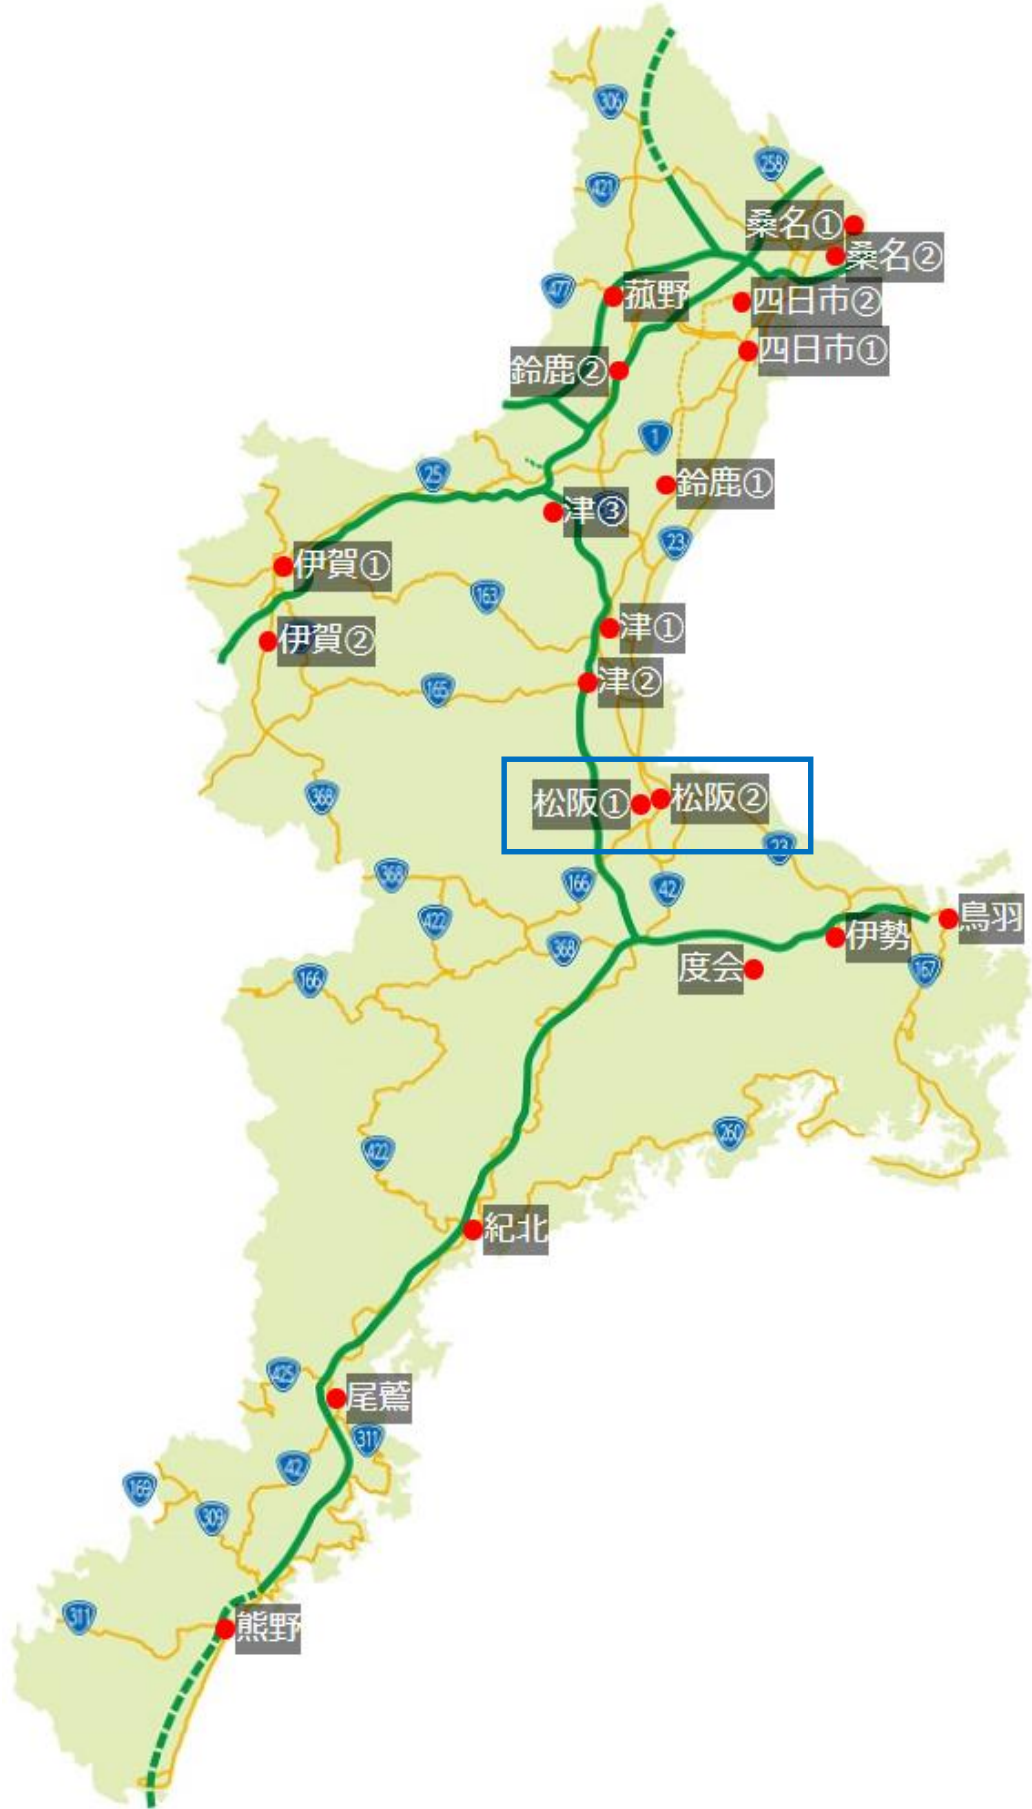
306
258
421
桑名①
桑名②
477
菰野
四日市②
四日市①
鈴鹿②
1
25
鈴鹿①
津③
23
伊賀①
163
津①
伊賀②
津②
165
368
松阪①
松阪②
23
368
166
42
鳥羽
422
368
伊勢
度会
166
167
260
422
紀北
425
尾鷲
311
42
169
309
311
熊野